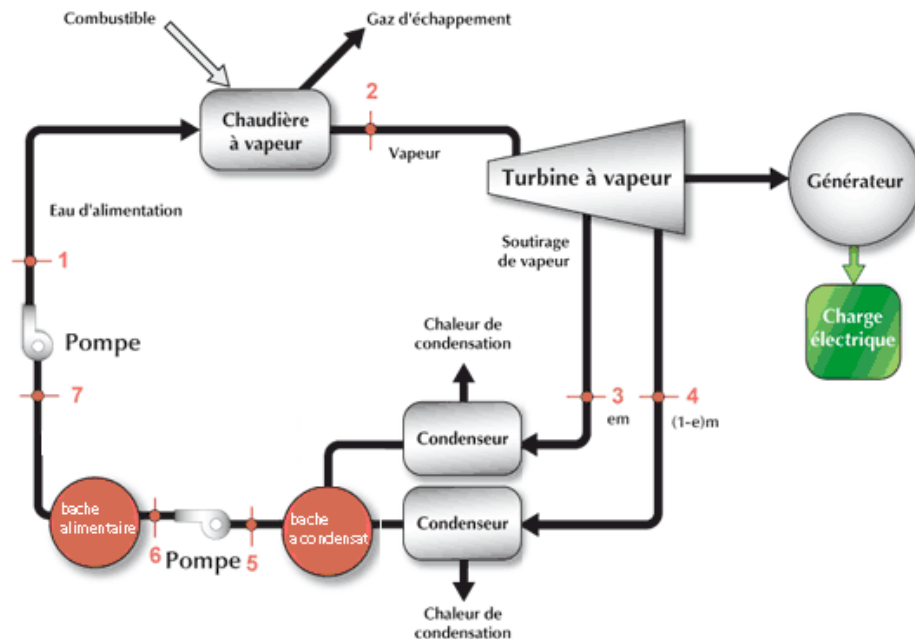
Combustible

Gaz d'échappement

Chaudière à vapeur

2

Vapeur

Turbine à vapeur

Générateur

Eau d'alimentation

Soutirage de vapeur

1

Pompe

Charge électrique

Chaleur de condensation

7

3

em

4

(1-e)m

Condenseur

Condenseur

bache alimentaire

6

Pompe

5

bache a condensat

Chaleur de condensation